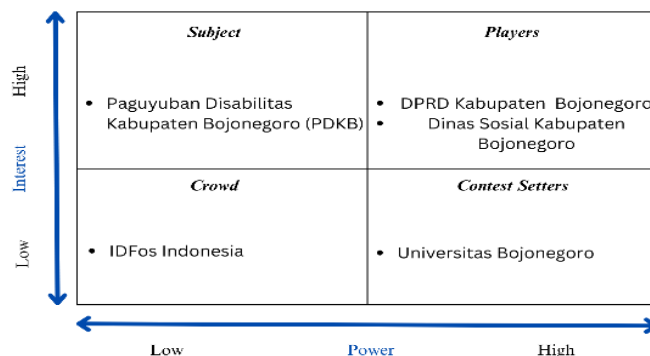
High

Interest

Low

| Subject | Players |
|---|---|
| • Paguyuban Disabilitas Kabupaten Bojonegoro (PDKB) | • DPRD Kabupaten Bojonegoro • Dinas Sosial Kabupaten Bojonegoro |
| **Crowd** | **Contest Setters** |
| • IDFos Indonesia | • Universitas Bojonegoro |

Low Power High